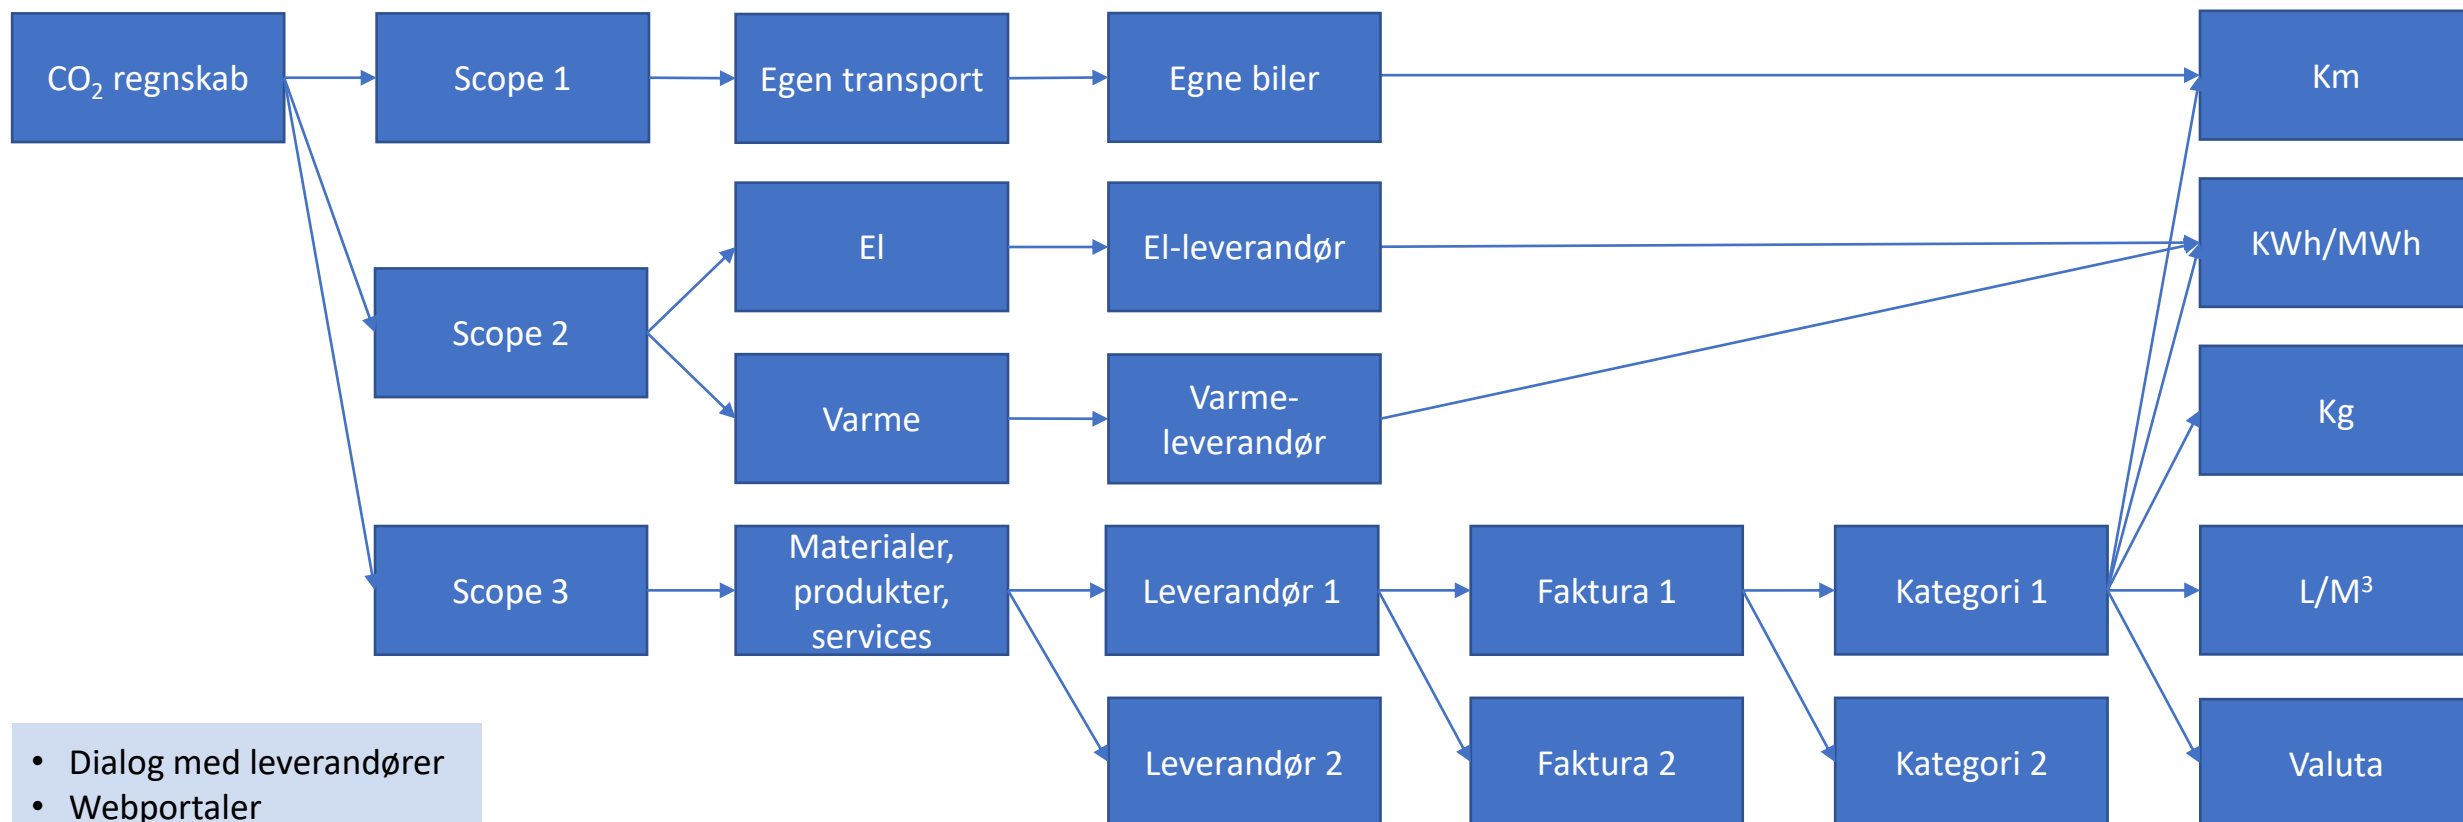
$CO_2$ regnskab

Scope 1

Egen transport

Egne biler

Km

El

El-leverandør

KWh/MWh

Scope 2

Varme

Varme-leverandør

Kg

Scope 3

Materialer, produkter, services

Leverandør 1

Faktura 1

Kategori 1

$L/M^3$

Leverandør 2

Faktura 2

Kategori 2

Valuta

• Dialog med leverandører
• Webportaler